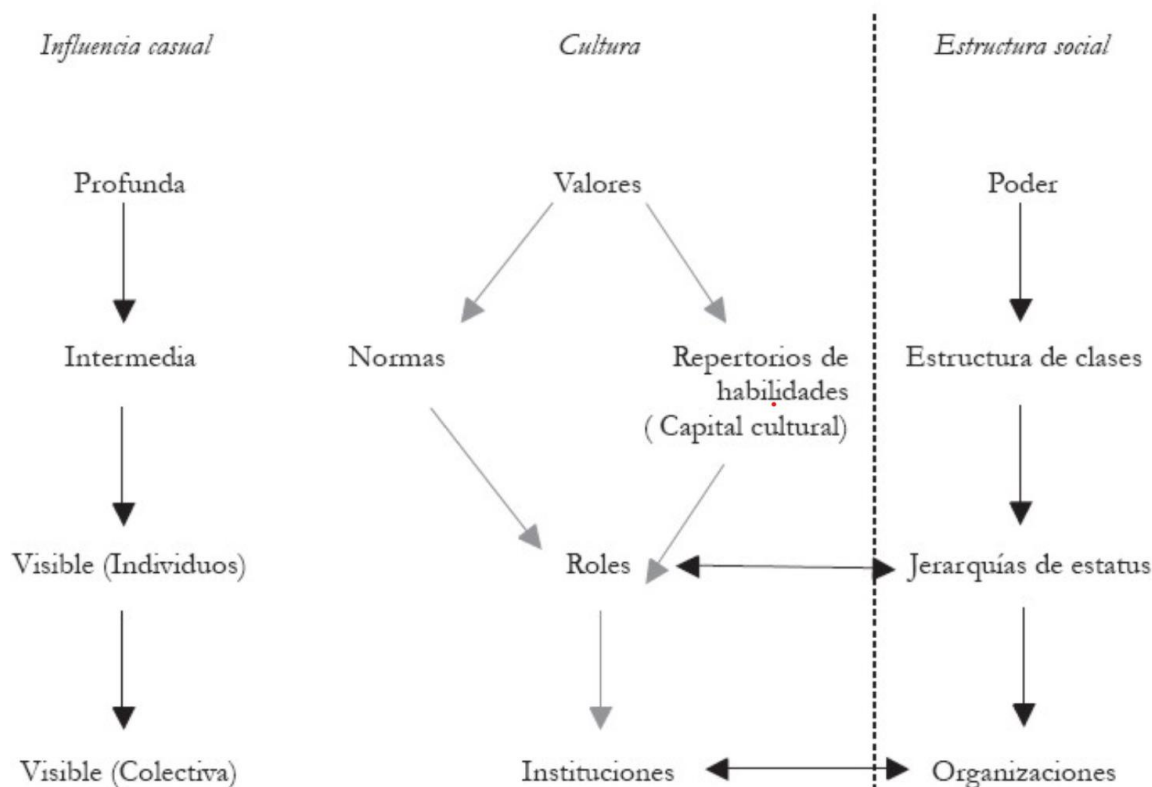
Influencia casual

Profunda

Intermedia

Visible (Individuos)

Visible (Colectiva)

Cultura

Valores

Normas

Repertorios de habilidades ( Capital cultural)

Roles

Instituciones

Estructura social

Poder

Estructura de clases

Jerarquías de estatus

Organizaciones